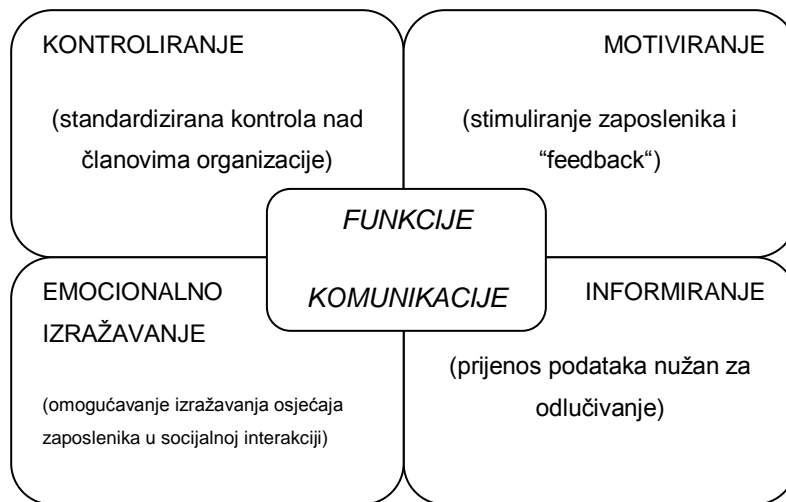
KONTROLIRANJE

(standardizirana kontrola nad članovima organizacije)

MOTIVIRANJE

(stimuliranje zaposlenika i “feedback“)

FUNKCIJE KOMUNIKACIJE

EMOCIONALNO IZRAŽAVANJE

(omogućavanje izražavanja osjećaja zaposlenika u socijalnoj interakciji)

INFORMIRANJE

(prijenos podataka nužan za odlučivanje)